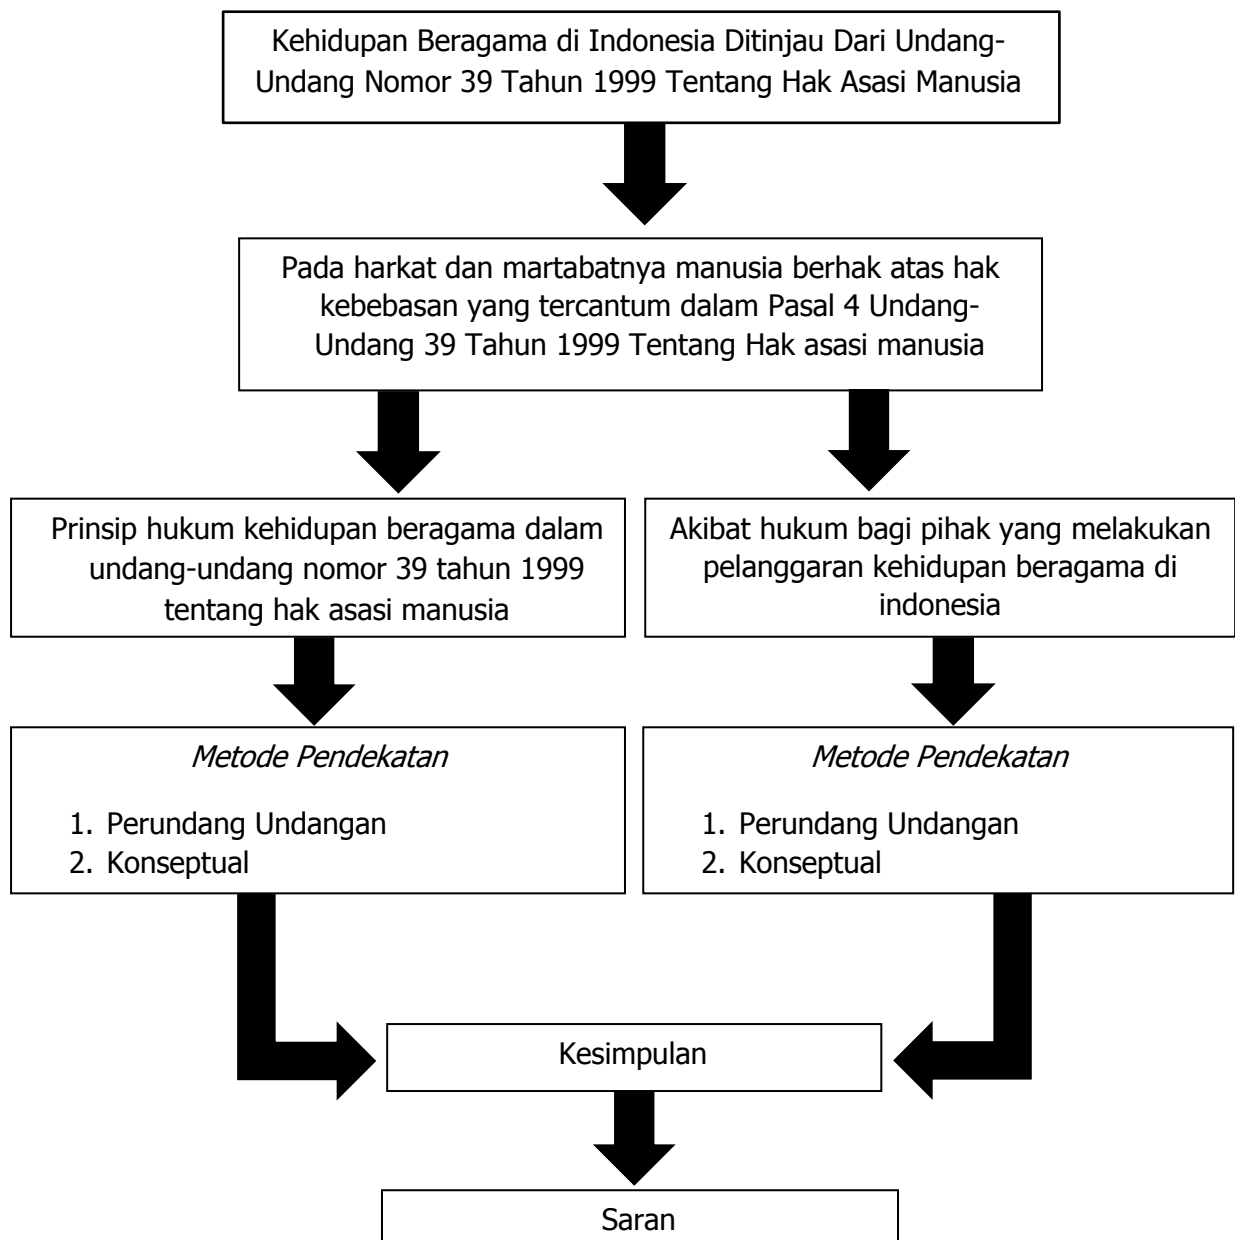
Kehidupan Beragama di Indonesia Ditinjau Dari Undang-Undang Nomor 39 Tahun 1999 Tentang Hak Asasi Manusia

Pada harkat dan martabatnya manusia berhak atas hak kebebasan yang tercantum dalam Pasal 4 Undang-Undang 39 Tahun 1999 Tentang Hak asasi manusia

Prinsip hukum kehidupan beragama dalam undang-undang nomor 39 tahun 1999 tentang hak asasi manusia

Akibat hukum bagi pihak yang melakukan pelanggaran kehidupan beragama di indonesia

*Metode Pendekatan*

1. Perundang Undangan
2. Konseptual

*Metode Pendekatan*

1. Perundang Undangan
2. Konseptual

Kesimpulan

Saran